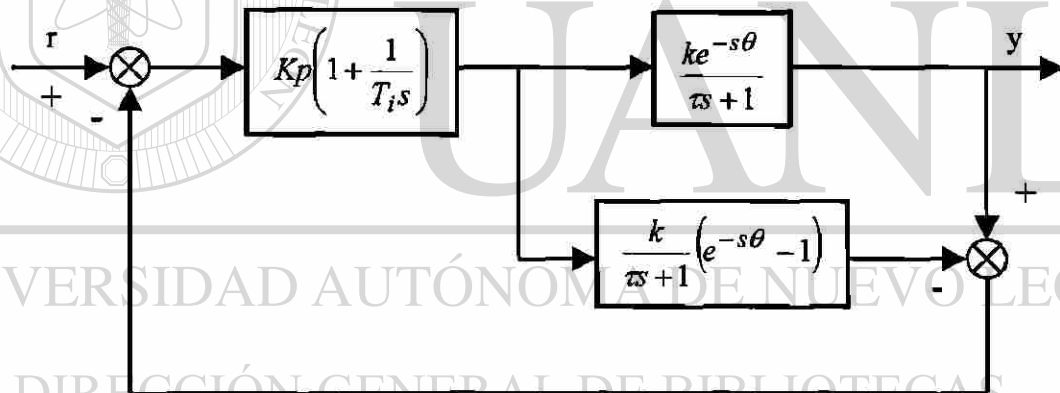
r

+

-

$Kp\left(1+\frac{1}{T_i s}\right)$

$\frac{ke^{-s\theta}}{\tau s+1}$

y

+

$\frac{k}{\tau s+1}\left(e^{-s\theta}-1\right)$

-

UANL

VERSIDAD AUTÓNOMA DE NUEVO LEÓ

DIRECCIÓN GENERAL DE BIBLIOTECAS